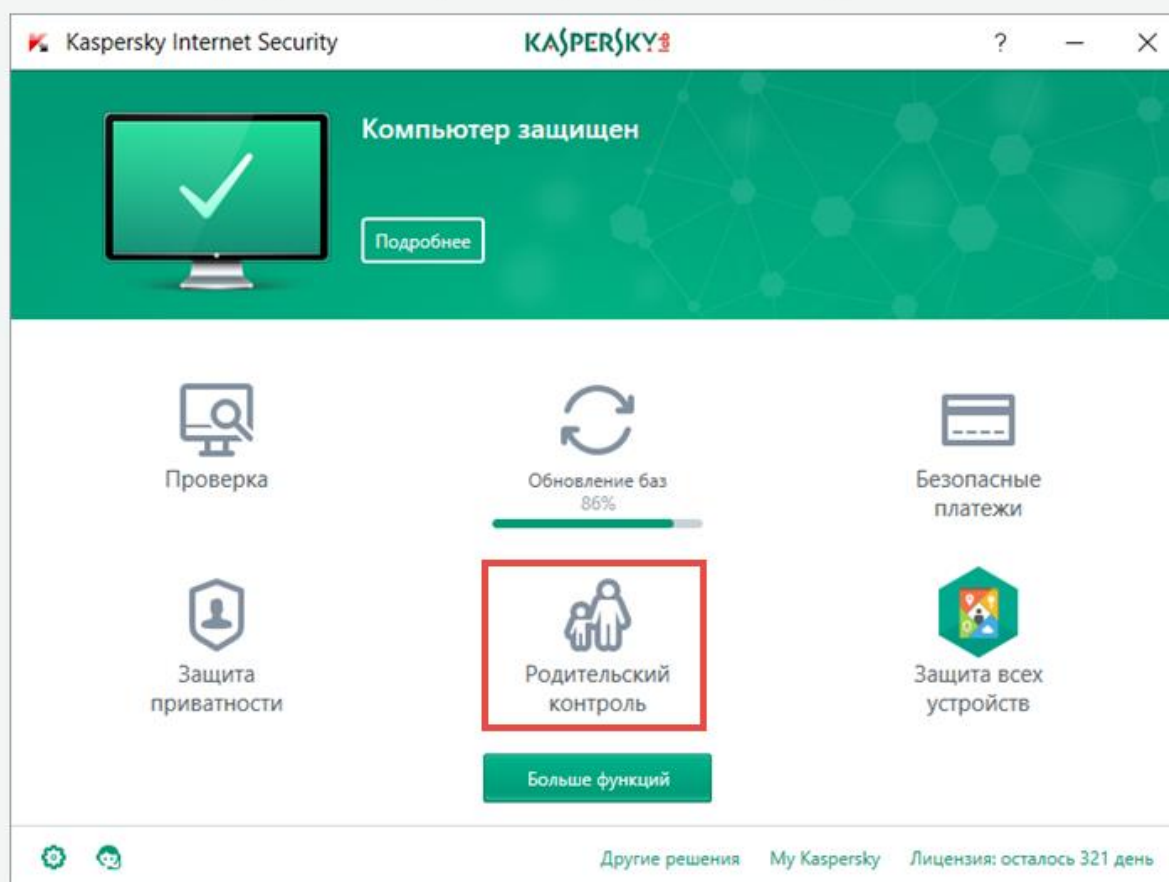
Kaspersky Internet Security

KASPERSKY

?

Компьютер защищен

Подробнее

Проверка

Обновление баз
86%

Безопасные платежи

Защита приватности

Родительский контроль

Защита всех устройств

Больше функций

Другие решения My Kaspersky Лицензия: осталось 321 день